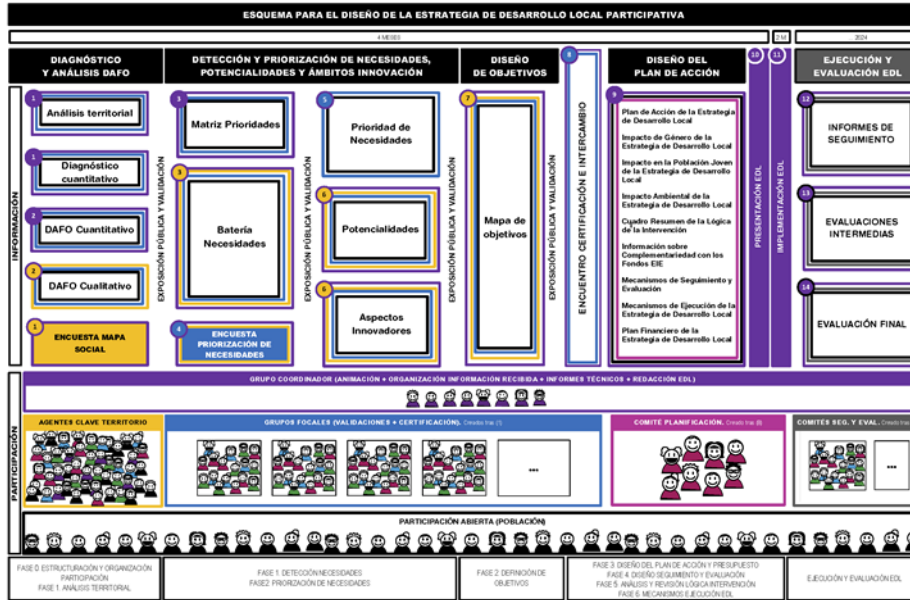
ESQUEMA PARA EL DISEÑO DE LA ESTRATEGIA DE DESARROLLO LOCAL PARTICIPATIVA

4 MESES | 2 M | 2024

DIAGNÓSTICO Y ANÁLISIS DAFO

DETECCIÓN Y PRIORIZACIÓN DE NECESIDADES, POTENCIALIDADES Y ÁMBITOS INNOVACIÓN

DISEÑO DE OBJETIVOS

DISEÑO DEL PLAN DE ACCIÓN

EJECUCIÓN Y EVALUACIÓN EDL

INFORMACIÓN

1 Análisis territorial

1 Diagnóstico cuantitativo

2 DAFO Cuantitativo

2 DAFO Cualitativo

1 ENCUESTA MAPA SOCIAL

EXPOSICIÓN PÚBLICA Y VALIDACIÓN

3 Matriz Prioridades

3 Batería Necesidades

4 ENCUESTA PRIORIZACIÓN DE NECESIDADES

EXPOSICIÓN PÚBLICA Y VALIDACIÓN

5 Prioridad de Necesidades

6 Potencialidades

6 Aspectos Innovadores

EXPOSICIÓN PÚBLICA Y VALIDACIÓN

7 Mapa de objetivos

EXPOSICIÓN PÚBLICA Y VALIDACIÓN

8 ENCUENTRO CERTIFICACIÓN E INTERCAMBIO

9
Plan de Acción de la Estrategia de Desarrollo Local
Impacto de Género de la Estrategia de Desarrollo Local
Impacto en la Población Joven de la Estrategia de Desarrollo Local
Impacto Ambiental de la Estrategia de Desarrollo Local
Cuadro Resumen de la Lógica de la Intervención
Información sobre Complementariedad con los Fondos EIE
Mecanismos de Seguimiento y Evaluación
Mecanismos de Ejecución de la Estrategia de Desarrollo Local
Plan Financiero de la Estrategia de Desarrollo Local

10 PRESENTACIÓN EDL

11 IMPLEMENTACIÓN EDL

12 INFORMES DE SEGUIMIENTO

13 EVALUACIONES INTERMEDIAS

14 EVALUACIÓN FINAL

PARTICIPACIÓN

GRUPO COORDINADOR (ANIMACIÓN + ORGANIZACIÓN INFORMACIÓN RECIBIDA + INFORMES TÉCNICOS + REDACCIÓN EDL)

AGENTES CLAVE TERRITORIO

GRUPOS FOCALES (VALIDACIONES + CERTIFICACIÓN). Creado tras (1)

...

COMITÉ PLANIFICACIÓN. Creado tras (8)

COMITÉS SEG. Y EVAL. Creado tras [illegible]

...

PARTICIPACIÓN ABIERTA (POBLACIÓN)

FASE 0. ESTRUCTURACIÓN Y ORGANIZACIÓN PARTICIPACIÓN
FASE 1. ANÁLISIS TERRITORIAL

FASE 1. DETECCIÓN NECESIDADES
FASE2. PRIORIZACIÓN DE NECESIDADES

FASE 2. DEFINICIÓN DE OBJETIVOS

FASE 3. DISEÑO DEL PLAN DE ACCIÓN Y PRESUPUESTO
FASE 4. DISEÑO SEGUIMIENTO Y EVALUACIÓN
FASE 5. ANÁLISIS Y REVISIÓN LÓGICA INTERVENCIÓN
FASE 6. MECANISMOS EJECUCIÓN EDL

EJECUCIÓN Y EVALUACIÓN EDL